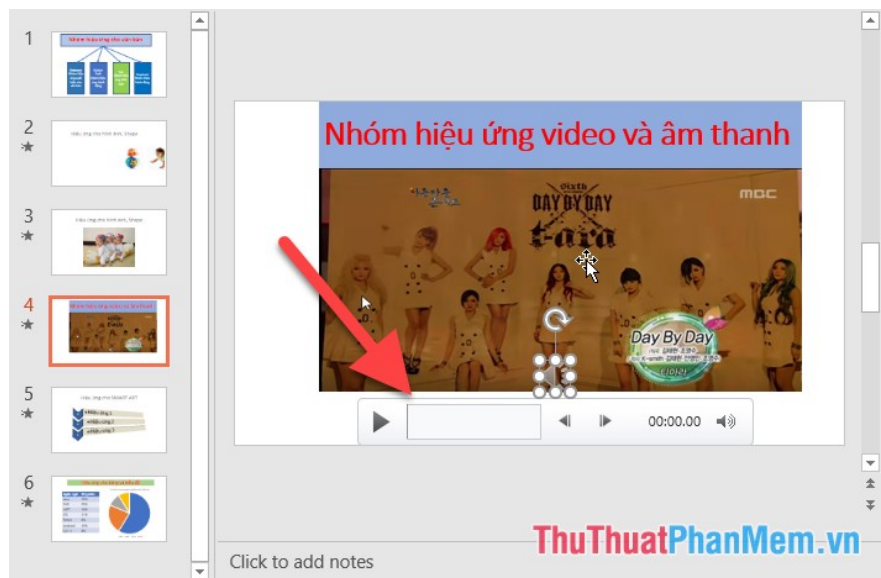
1

Nhóm hiệu ứng cho văn bản

2

Hiệu ứng cho hình ảnh, Shape

3

Hiệu ứng cho hình ảnh, Shape

4

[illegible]

5

Hiệu ứng cho SMART ART

6

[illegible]

Nhóm hiệu ứng video và âm thanh

DAY BY DAY

T-ara

MBC

Day By Day

00:00.00

Click to add notes

ThuThuatPhanMem.vn